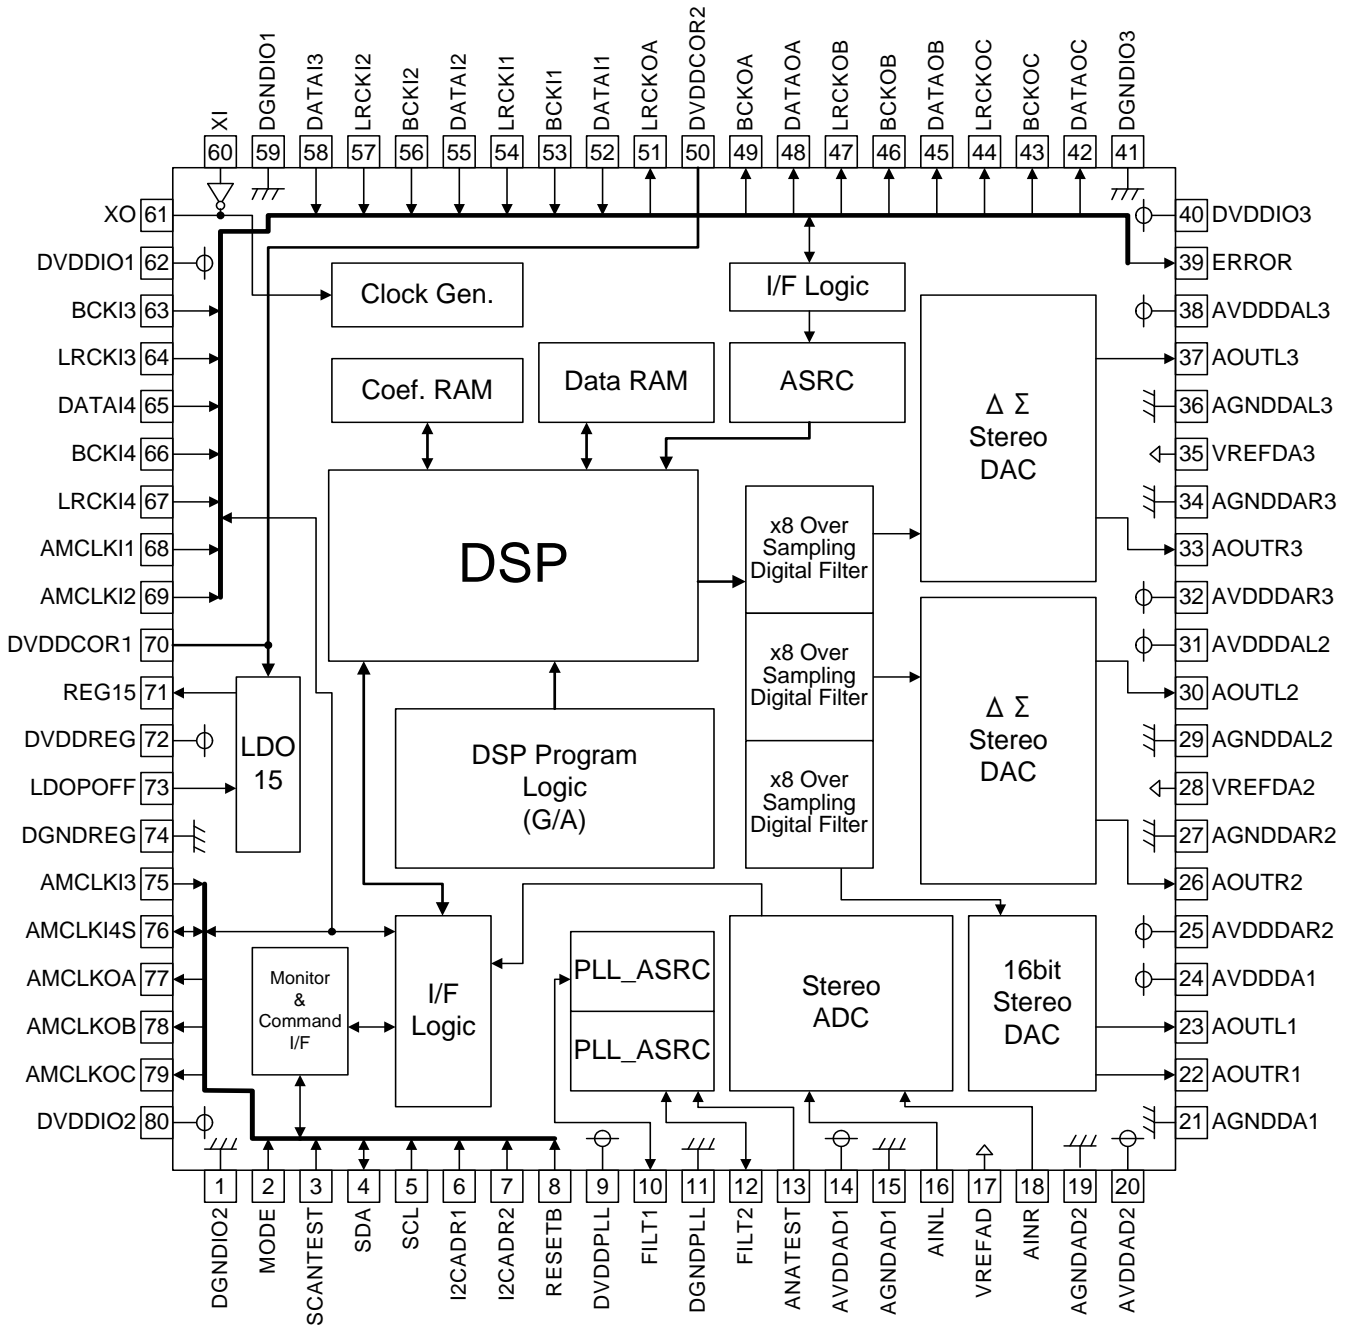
XI 60
DGNDIO1 59
DATAI3 58
LRCKI2 57
BCKI2 56
DATAI2 55
LRCKI1 54
BCKI1 53
DATAI1 52
LRCKOA 51
DVDDCOR2 50
BCKOA 49
DATAOA 48
LRCKOB 47
BCKOB 46
DATAOB 45
LRCKOC 44
BCKOC 43
DATAOC 42
DGNDIO3 41

XO 61
DVDDIO1 62
BCKI3 63
LRCKI3 64
DATAI4 65
BCKI4 66
LRCKI4 67
AMCLKI1 68
AMCLKI2 69
DVDDCOR1 70
REG15 71
DVDDREG 72
LDOPOFF 73
DGNDREG 74
AMCLKI3 75
AMCLKI4S 76
AMCLKOA 77
AMCLKOB 78
AMCLKOC 79
DVDDIO2 80

40 DVDDIO3
39 ERROR
38 AVDDDAL3
37 AOUTL3
36 AGNDDAL3
35 VREFDA3
34 AGNDDAR3
33 AOUTR3
32 AVDDDAR3
31 AVDDDAL2
30 AOUTL2
29 AGNDDAL2
28 VREFDA2
27 AGNDDAR2
26 AOUTR2
25 AVDDDAR2
24 AVDDDA1
23 AOUTL1
22 AOUTR1
21 AGNDDA1

1 DGNDIO2
2 MODE
3 SCANTEST
4 SDA
5 SCL
6 I2CADR1
7 I2CADR2
8 RESETB
9 DVDDPLL
10 FILT1
11 DGNDPLL
12 FILT2
13 ANATEST
14 AVDDAD1
15 AGNDAD1
16 AINL
17 VREFAD
18 AINR
19 AGNDAD2
20 AVDDAD2

Clock Gen.
I/F Logic
Coef. RAM
Data RAM
ASRC
Δ Σ Stereo DAC
DSP
x8 Over Sampling Digital Filter
x8 Over Sampling Digital Filter
x8 Over Sampling Digital Filter
Δ Σ Stereo DAC
LDO 15
DSP Program Logic (G/A)
Monitor & Command I/F
I/F Logic
PLL_ASRC
PLL_ASRC
Stereo ADC
16bit Stereo DAC